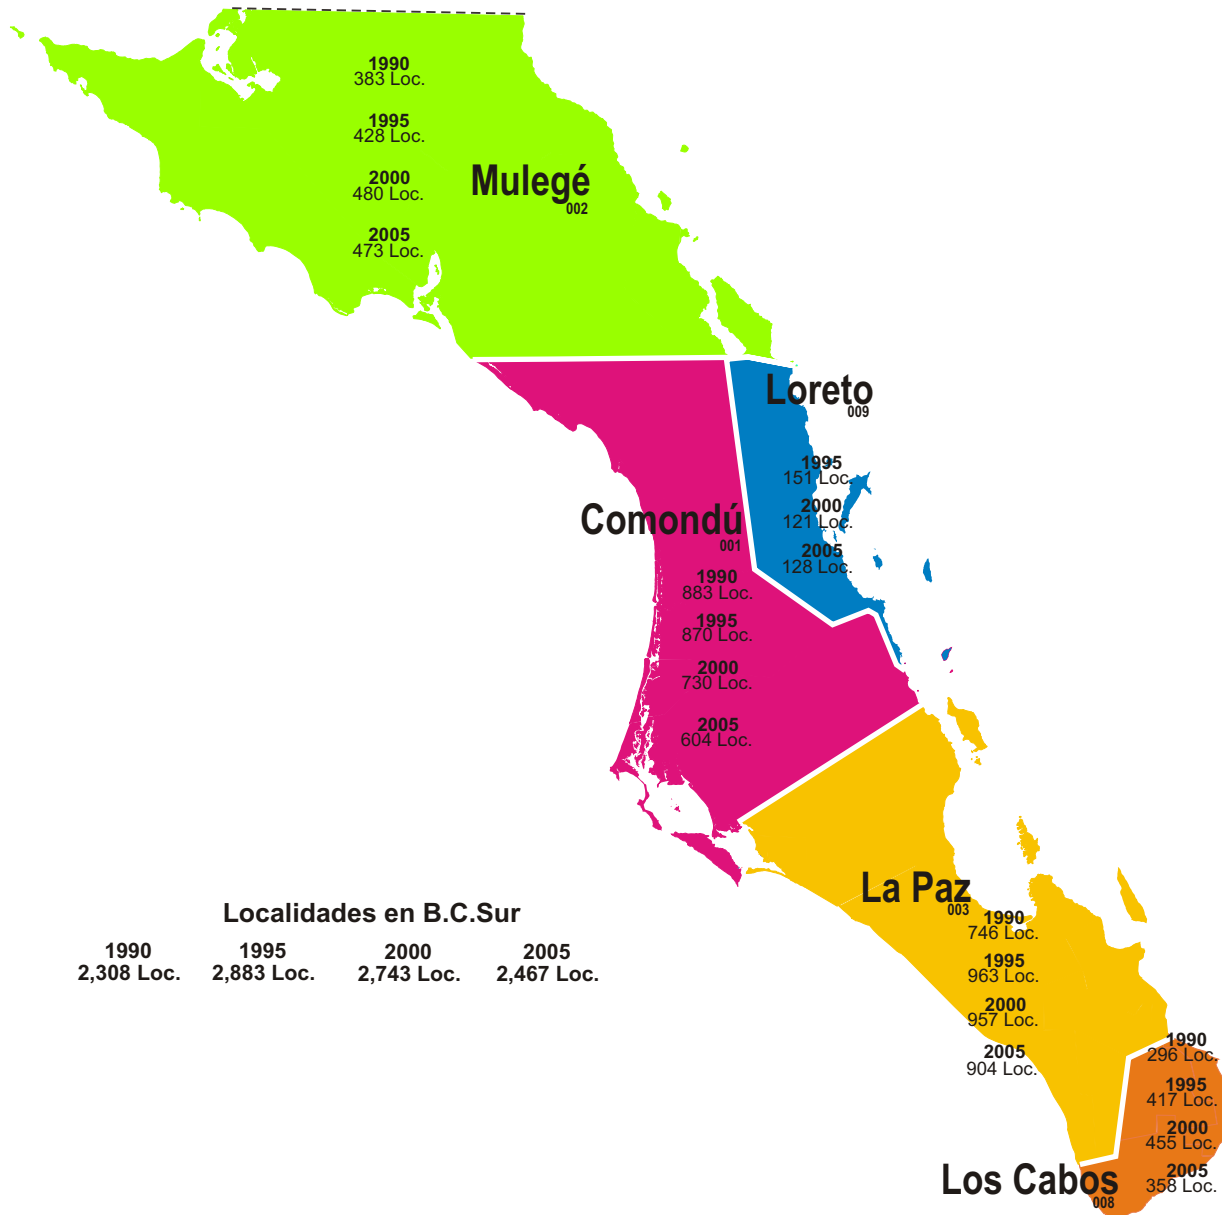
1990
383 Loc.

1995
428 Loc.

2000
480 Loc.

2005
473 Loc.

Mulegé
002

Loreto
009

1995
151 Loc.

2000
121 Loc.

2005
128 Loc.

Comondú
001

1990
883 Loc.

1995
870 Loc.

2000
730 Loc.

2005
604 Loc.

La Paz
003

1990
746 Loc.

1995
963 Loc.

2000
957 Loc.

2005
904 Loc.

1990
296 Loc.

1995
417 Loc.

2000
455 Loc.

2005
358 Loc.

Los Cabos
008

Localidades en B.C.Sur

| 1990 | 1995 | 2000 | 2005 |
|---|---|---|---|
| 2,308 Loc. | 2,883 Loc. | 2,743 Loc. | 2,467 Loc. |